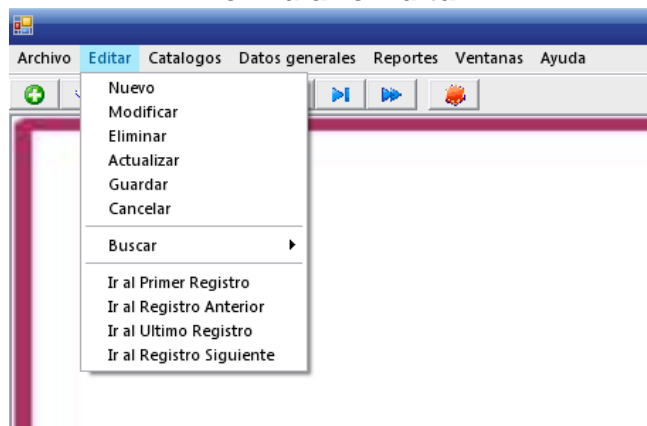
Archivo Editar Catalogos Datos generales Reportes Ventanas Ayuda

Nuevo
Modificar
Eliminar
Actualizar
Guardar
Cancelar
Buscar
Ir al Primer Registro
Ir al Registro Anterior
Ir al Ultimo Registro
Ir al Registro Siguiente